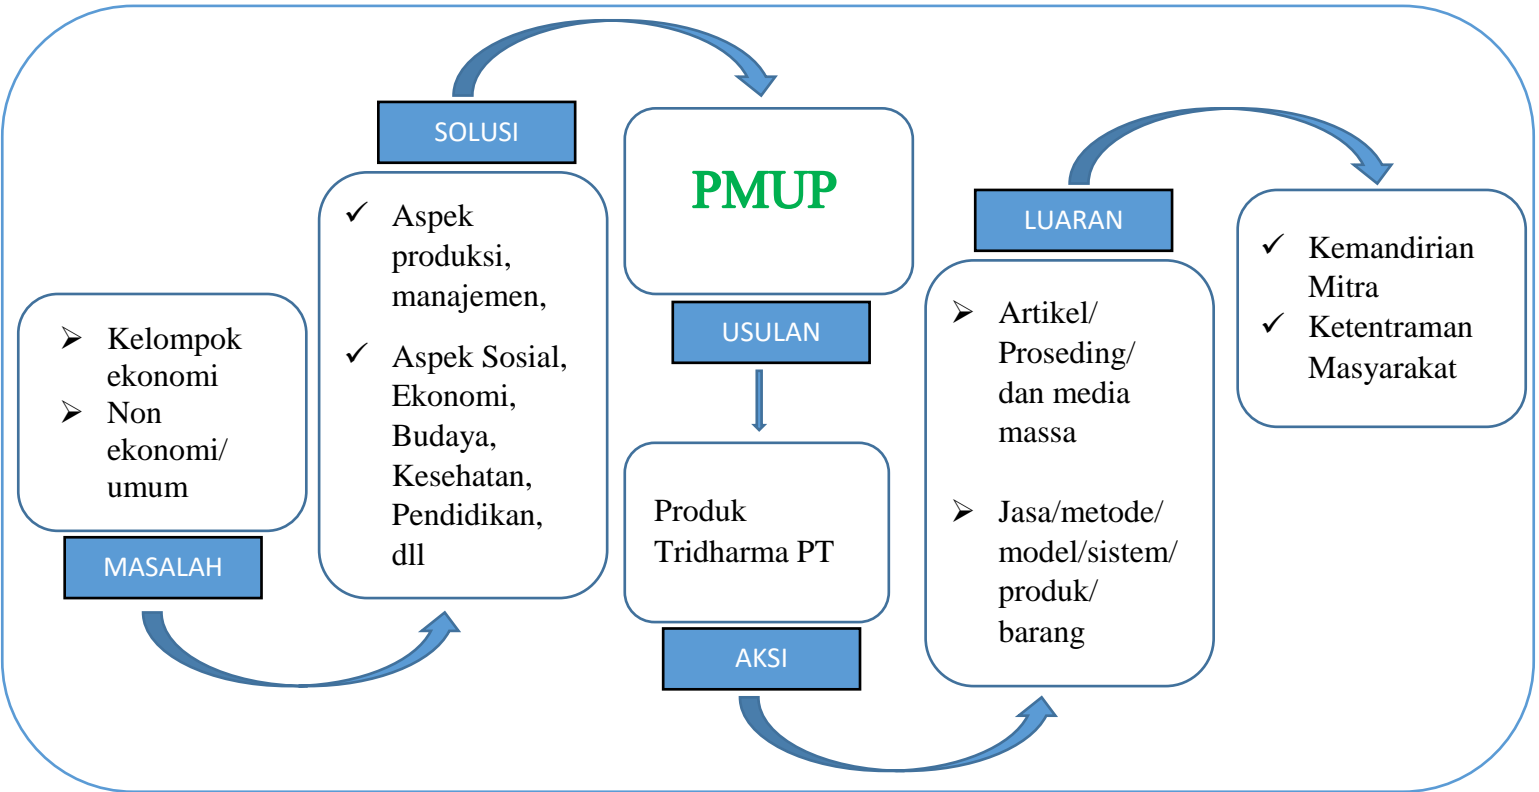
Kelompok ekonomi
Non ekonomi/ umum

MASALAH

SOLUSI

Aspek produksi, manajemen,
Aspek Sosial, Ekonomi, Budaya, Kesehatan, Pendidikan, dll

PMUP

USULAN

Produk Tridharma PT

AKSI

LUARAN

Artikel/ Proseding/ dan media massa

Jasa/metode/ model/sistem/ produk/ barang

Kemandirian Mitra
Ketentraman Masyarakat